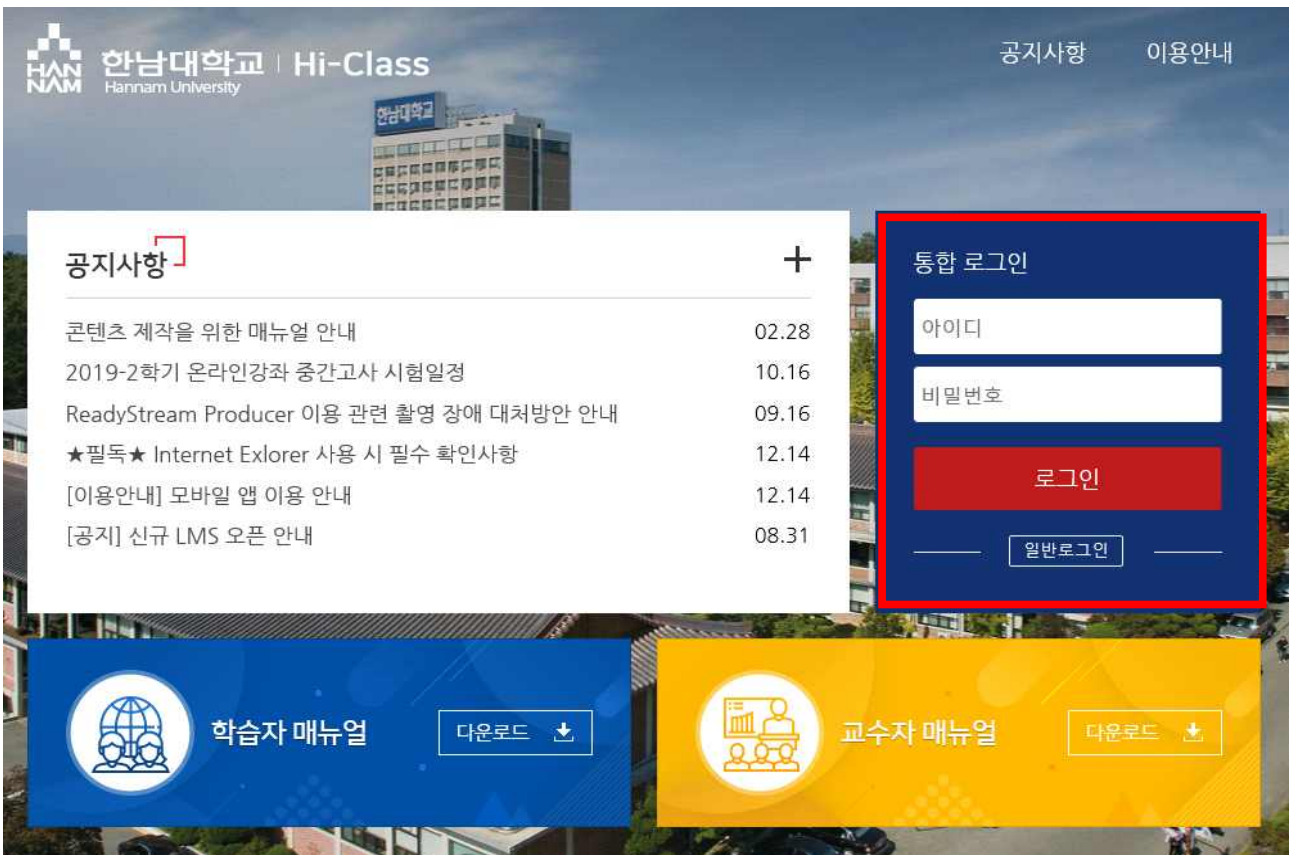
HAN NAM 한남대학교 | Hi-Class
Hannam University

공지사항 이용안내

한남대학교

공지사항

+

콘텐츠 제작을 위한 매뉴얼 안내 02.28
2019-2학기 온라인강좌 중간고사 시험일정 10.16
ReadyStream Producer 이용 관련 촬영 장애 대처방안 안내 09.16
★필독★ Internet Exlorer 사용 시 필수 확인사항 12.14
[이용안내] 모바일 앱 이용 안내 12.14
[공지] 신규 LMS 오픈 안내 08.31

통합 로그인

아이디

비밀번호

로그인

일반로그인

학습자 매뉴얼

다운로드

교수자 매뉴얼

다운로드